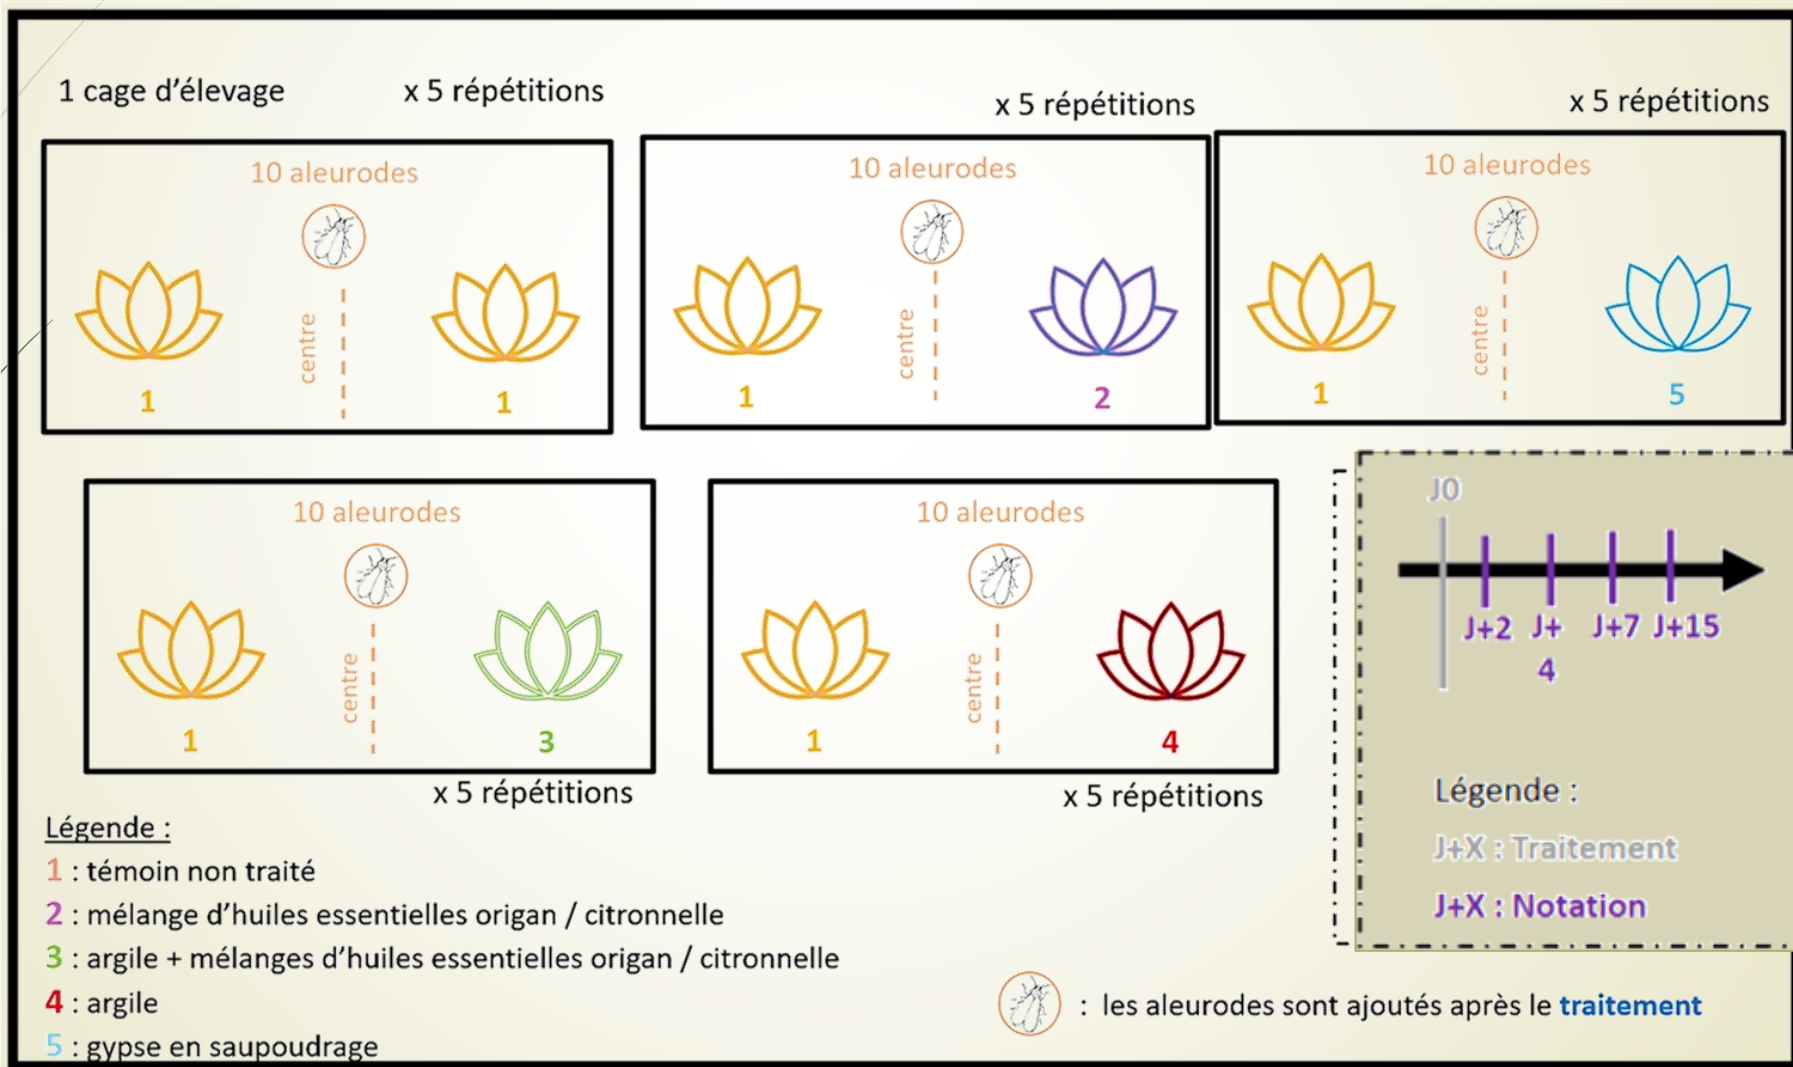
1 cage d'élevage

x 5 répétitions

x 5 répétitions

x 5 répétitions

10 aleurodes

centre

1

1

10 aleurodes

centre

1

2

10 aleurodes

centre

1

5

10 aleurodes

centre

1

3

10 aleurodes

centre

1

4

J0

J+2 J+ 4 J+7 J+15

Légende :

J+X : Traitement

J+X : Notation

x 5 répétitions

x 5 répétitions

Légende :

1 : témoin non traité

2 : mélange d'huiles essentielles origan / citronnelle

3 : argile + mélanges d'huiles essentielles origan / citronnelle

4 : argile

5 : gypse en saupoudrage

: les aleurodes sont ajoutés après le traitement